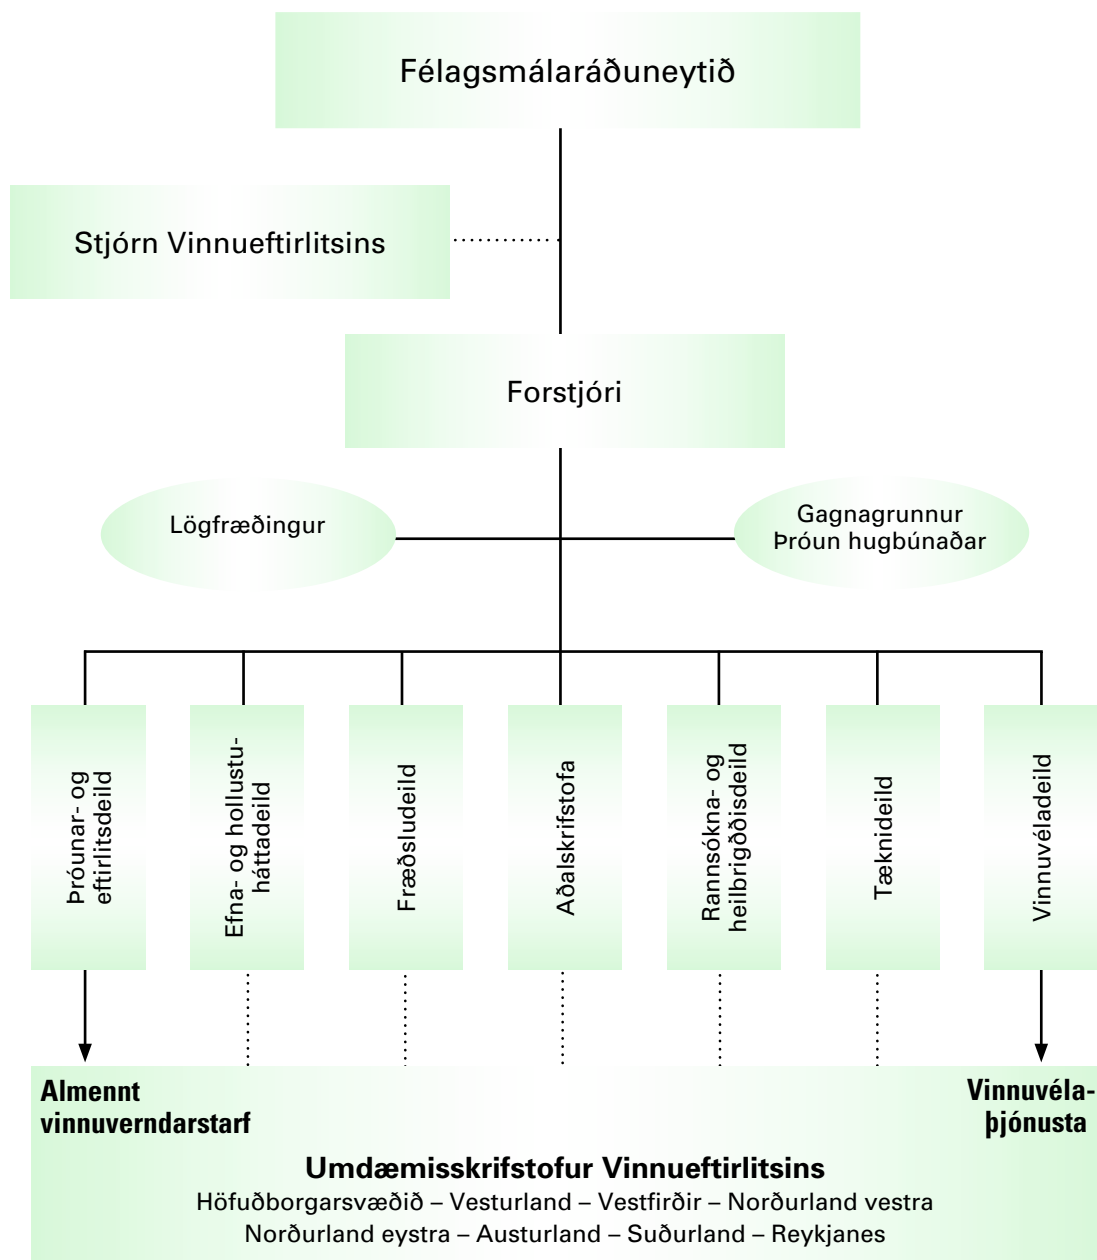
Félagsmálaráðuneytið

Stjórn Vinnueftirlitsins

Forstjóri

Lögfræðingur

Gagnagrunnur
Þróun hugbúnaðar

Þróunar- og eftirlitsdeild

Efna- og hollustuháttadeild

Fræðsludeild

Aðalskrifstofa

Rannsókna- og heilbrigðisdeild

Tæknideild

Vinnuvéladeild

Almennt vinnuverndarstarf

Vinnuvélaþjónusta

Umdæmisskrifstofur Vinnueftirlitsins
Höfuðborgarsvæðið – Vesturland – Vestfirðir – Norðurland vestra
Norðurland eystra – Austurland – Suðurland – Reykjanes